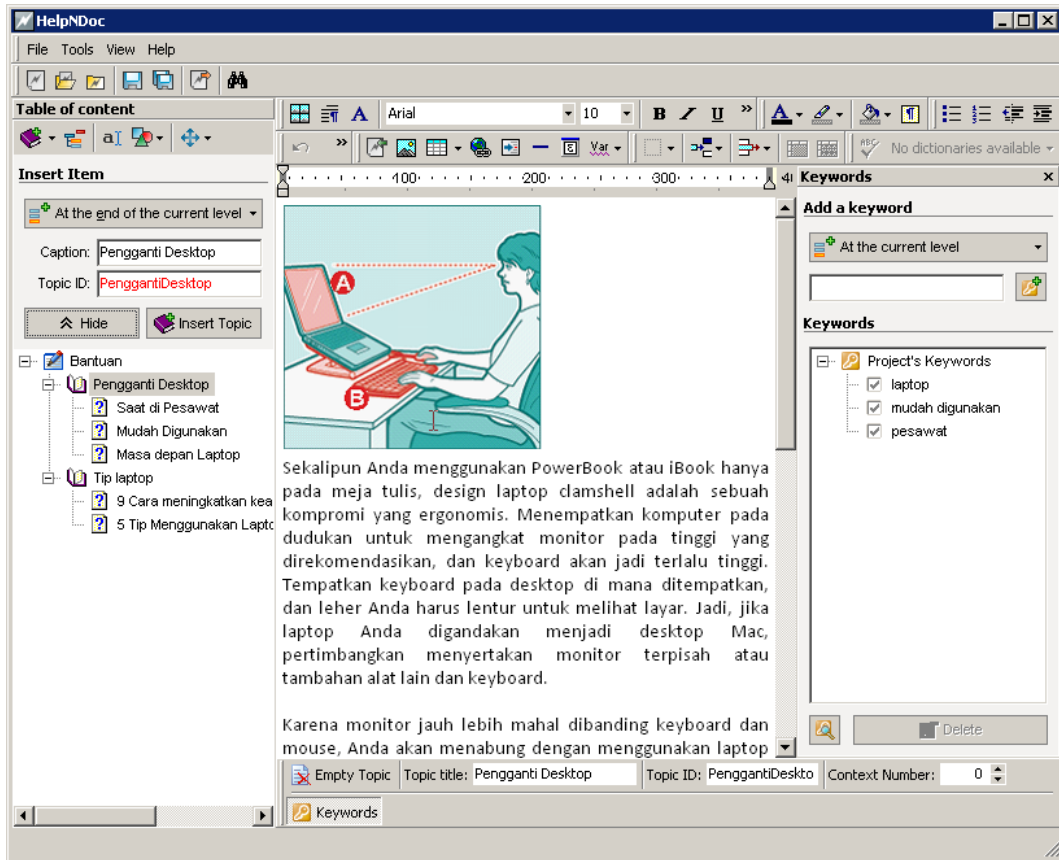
HelpNDoc

File Tools View Help

Table of content

Insert Item

At the end of the current level

Caption: Pengganti Desktop

Topic ID: PenggantiDesktop

Hide

Insert Topic

Bantuan
Pengganti Desktop
Saat di Pesawat
Mudah Digunakan
Masa depan Laptop
Tip laptop
9 Cara meningkatkan kea
5 Tip Menggunakan Lapto

Arial 10

No dictionaries available

100 200 300

A

B

Sekalipun Anda menggunakan PowerBook atau iBook hanya pada meja tulis, design laptop clamshell adalah sebuah kompromi yang ergonomis. Menempatkan komputer pada dudukan untuk mengangkat monitor pada tinggi yang direkomendasikan, dan keyboard akan jadi terlalu tinggi. Tempatkan keyboard pada desktop di mana ditempatkan, dan leher Anda harus lentur untuk melihat layar. Jadi, jika laptop Anda digandakan menjadi desktop Mac, pertimbangkan menyertakan monitor terpisah atau tambahan alat lain dan keyboard.

Karena monitor jauh lebih mahal dibanding keyboard dan mouse, Anda akan menabung dengan menggunakan laptop

Empty Topic Topic title: Pengganti Desktop Topic ID: PenggantiDeskto Context Number: 0

Keywords

Keywords

Add a keyword

At the current level

Keywords

Project's Keywords
laptop
mudah digunakan
pesawat

Delete